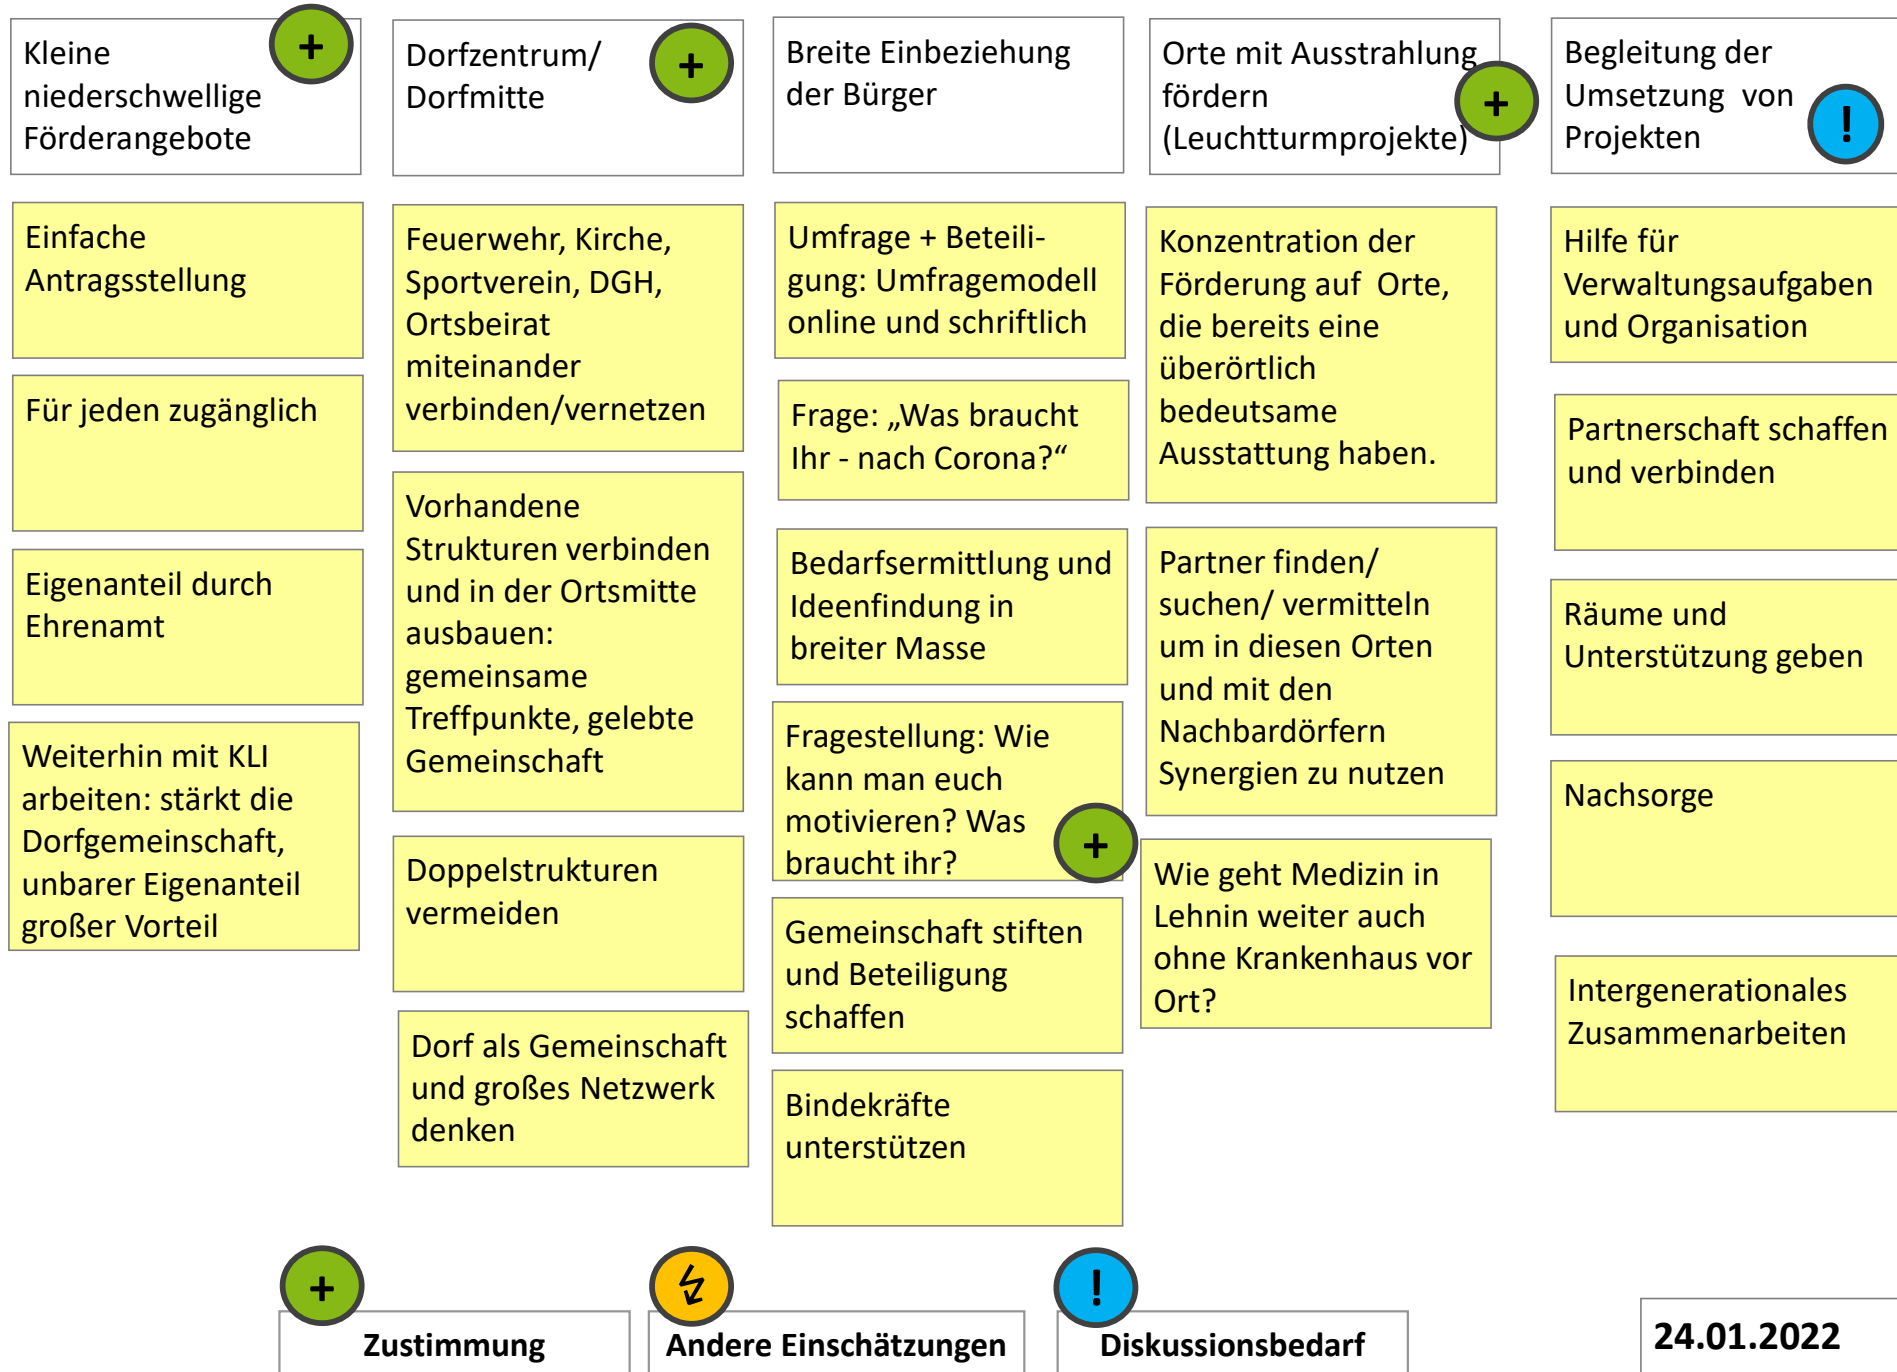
Kleine niederschwellige Förderangebote

+

Dorfzentrum/ Dorfmitte

+

Breite Einbeziehung der Bürger

Orte mit Ausstrahlung fördern (Leuchtturmprojekte)

+

Begleitung der Umsetzung von Projekten

!

Einfache Antragsstellung

Für jeden zugänglich

Eigenanteil durch Ehrenamt

Weiterhin mit KLI arbeiten: stärkt die Dorfgemeinschaft, unbarer Eigenanteil großer Vorteil

Feuerwehr, Kirche, Sportverein, DGH, Ortsbeirat miteinander verbinden/vernetzen

Vorhandene Strukturen verbinden und in der Ortsmitte ausbauen: gemeinsame Treffpunkte, gelebte Gemeinschaft

Doppelstrukturen vermeiden

Dorf als Gemeinschaft und großes Netzwerk denken

Umfrage + Beteiligung: Umfragemodell online und schriftlich

Frage: „Was braucht Ihr - nach Corona?“

Bedarfsermittlung und Ideenfindung in breiter Masse

Fragestellung: Wie kann man euch motivieren? Was braucht ihr?

+

Gemeinschaft stiften und Beteiligung schaffen

Bindekräfte unterstützen

Konzentration der Förderung auf Orte, die bereits eine überörtlich bedeutsame Ausstattung haben.

Partner finden/ suchen/ vermitteln um in diesen Orten und mit den Nachbardörfern Synergien zu nutzen

Wie geht Medizin in Lehnin weiter auch ohne Krankenhaus vor Ort?

Hilfe für Verwaltungsaufgaben und Organisation

Partnerschaft schaffen und verbinden

Räume und Unterstützung geben

Nachsorge

Intergenerationales Zusammenarbeiten

+ Zustimmung

↯ Andere Einschätzungen

! Diskussionsbedarf

24.01.2022